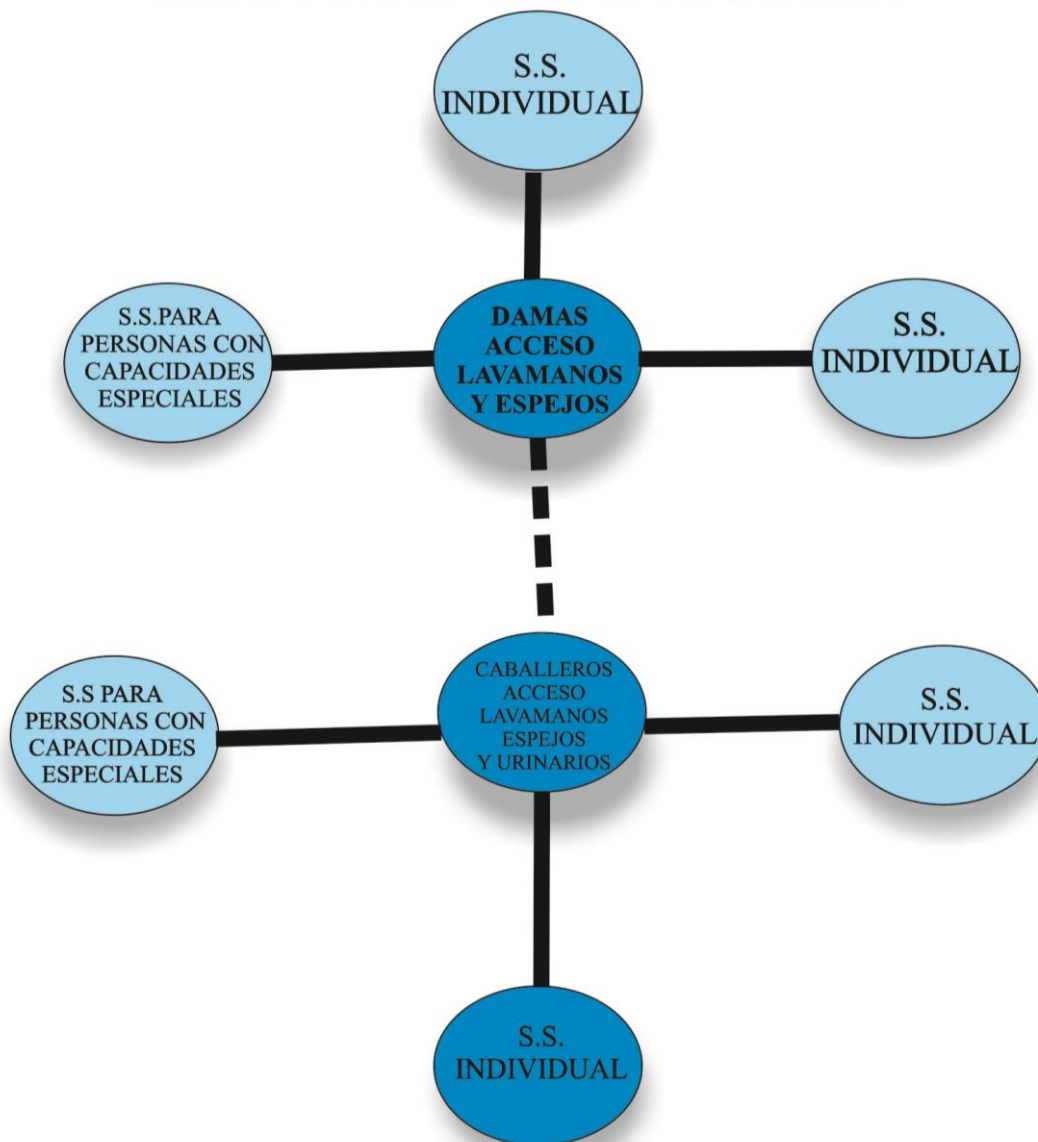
S.S. INDIVIDUAL

S.S.PARA PERSONAS CON CAPACIDADES ESPECIALES

DAMAS ACCESO LAVAMANOS Y ESPEJOS

S.S. INDIVIDUAL

S.S PARA PERSONAS CON CAPACIDADES ESPECIALES

CABALLEROS ACCESO LAVAMANOS ESPEJOS Y URINARIOS

S.S. INDIVIDUAL

S.S. INDIVIDUAL